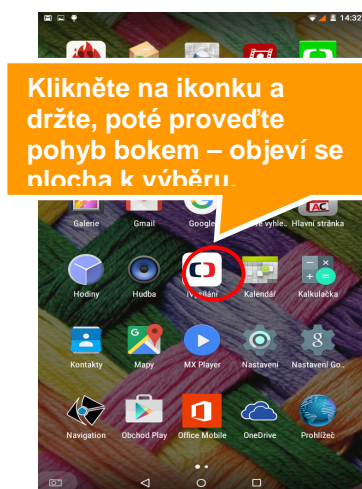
14:32

Klikněte na ikonku a držte, poté proveďte pohyb bokem – objeví se plocha k výběru.

Galerie
Gmail
Google
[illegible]vé vyhle...
Hlavní stránka
Hodiny
Hudba
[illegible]ysílání
Kalendář
Kalkulačka
Kontakty
Mapy
MX Player
Nastavení
Nastavení Go...
Navigation
Obchod Play
Office Mobile
OneDrive
Prohlížeč